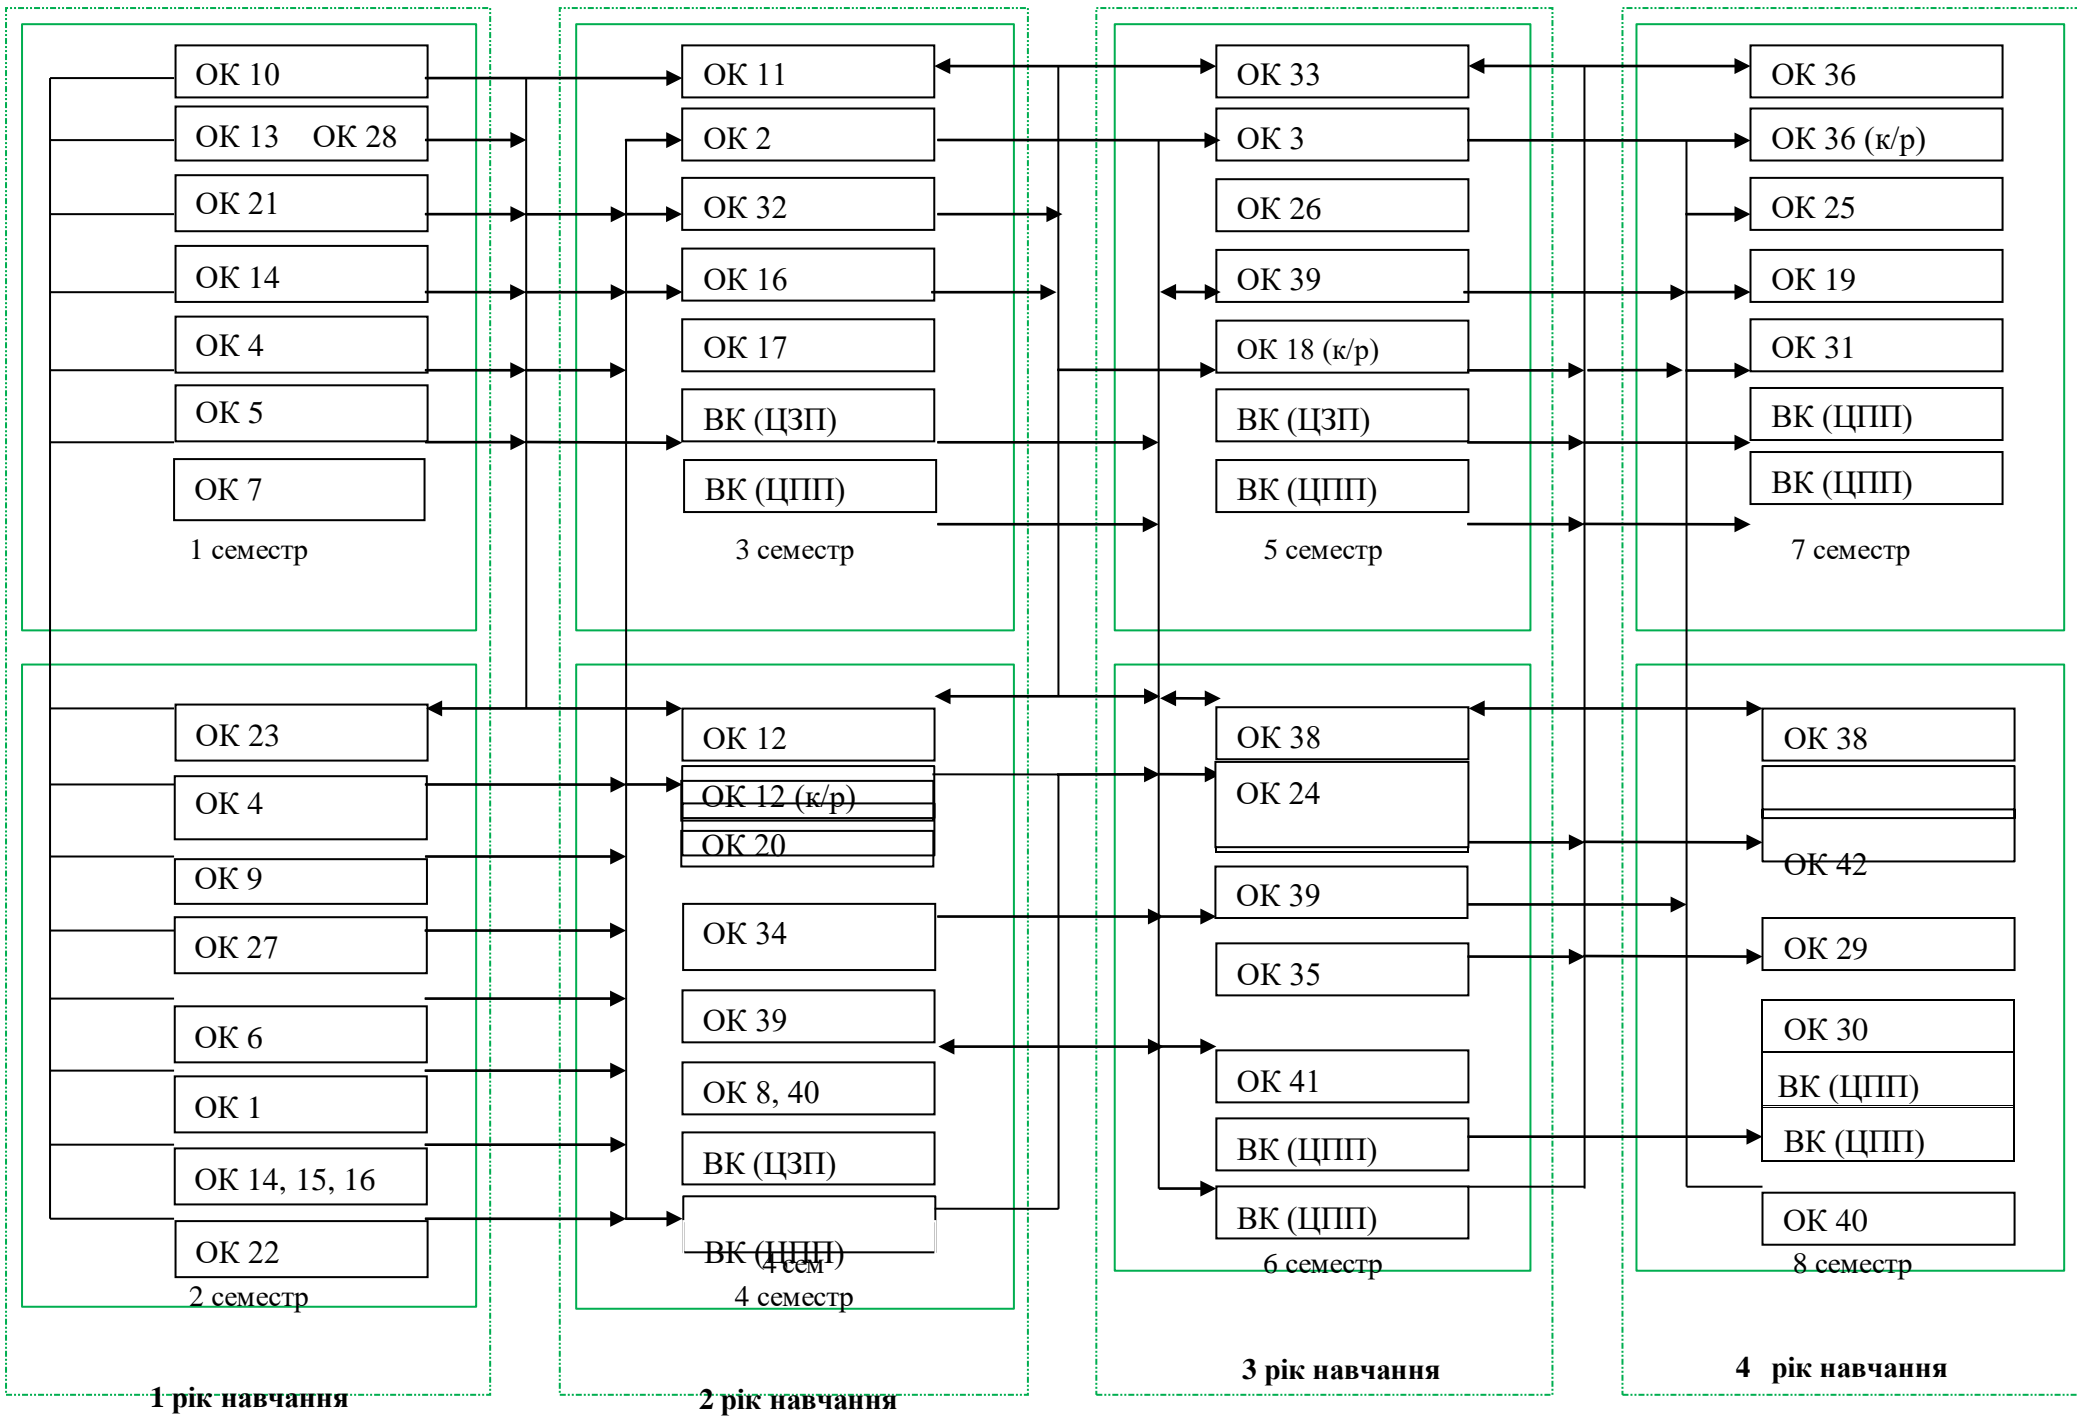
ОК 10
ОК 13 ОК 28
ОК 21
ОК 14
ОК 4
ОК 5
ОК 7
1 семестр

ОК 11
ОК 2
ОК 32
ОК 16
ОК 17
ВК (ЦЗП)
ВК (ЦПП)
3 семестр

ОК 33
ОК 3
ОК 26
ОК 39
ОК 18 (к/р)
ВК (ЦЗП)
ВК (ЦПП)
5 семестр

ОК 36
ОК 36 (к/р)
ОК 25
ОК 19
ОК 31
ВК (ЦПП)
ВК (ЦПП)
7 семестр

ОК 23
ОК 4
ОК 9
ОК 27
ОК 6
ОК 1
ОК 14, 15, 16
ОК 22
2 семестр

ОК 12
ОК 12 (к/р)
ОК 20
ОК 34
ОК 39
ОК 8, 40
ВК (ЦЗП)
ВК (ЦПП)
4 сем
4 семестр

ОК 38
ОК 24
ОК 39
ОК 35
ОК 41
ВК (ЦПП)
ВК (ЦПП)
6 семестр

ОК 38
ОК 42
ОК 29
ОК 30
ВК (ЦПП)
ВК (ЦПП)
ОК 40
8 семестр

1 рік навчання
2 рік навчання
3 рік навчання
4 рік навчання